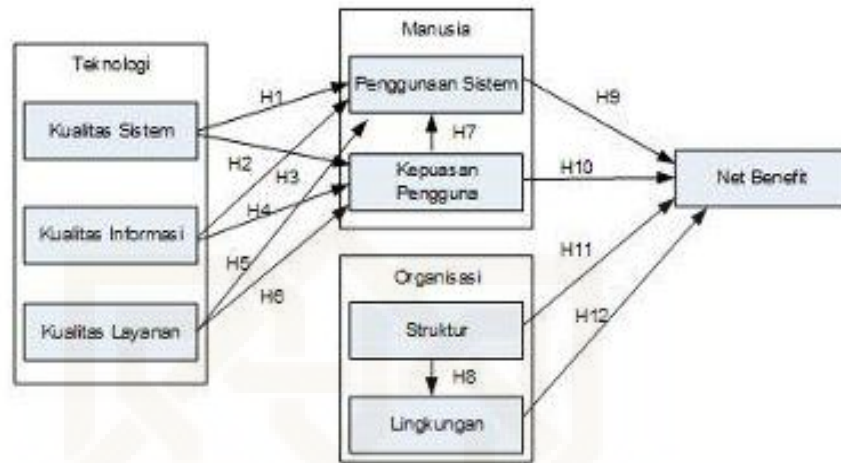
Teknologi

Kualitas Sistem

Kualitas Informasi

Kualitas Layanan

Manusia

Penggunaan Sistem

Kepuasan Pengguna

Organisasi

Struktur

Lingkungan

Net Benefit

H1

H2

H3

H4

H5

H6

H7

H8

H9

H10

H11

H12